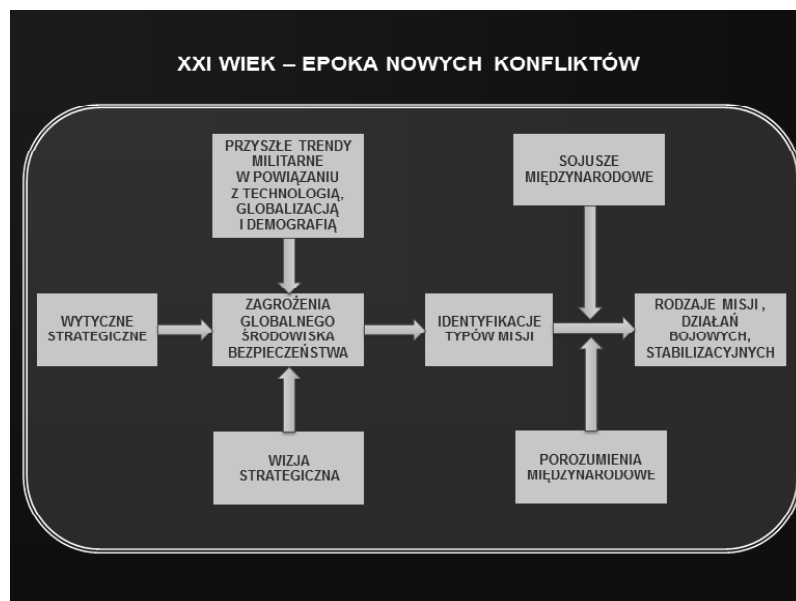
XXI WIEK – EPOKA NOWYCH KONFLIKTÓW

PRZYSZŁE TRENDY MILITARNE W POWIĄZANIU Z TECHNOLOGIĄ, GLOBALIZACJĄ I DEMOGRAFIĄ

SOJUSZE MIĘDZYNARODOWE

WYTYCZNE STRATEGICZNE

ZAGROŻENIA GLOBALNEGO ŚRODOWISKA BEZPIECZEŃSTWA

IDENTYFIKACJE TYPÓW MISJI

RODZAJE MISJI, DZIAŁAŃ BOJOWYCH, STABILIZACYJNYCH

WIZJA STRATEGICZNA

POROZUMIENIA MIĘDZYNARODOWE